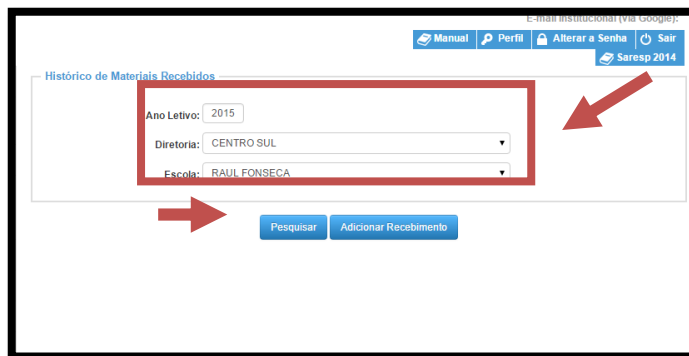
E-mail institucional (via Google):

Manual Perfil Alterar a Senha Sair
Saresp 2014

Histórico de Materiais Recebidos

Ano Letivo: 2015
Diretoria: CENTRO SUL
Escola: RAUL FONSECA

Pesquisar Adicionar Recebimento